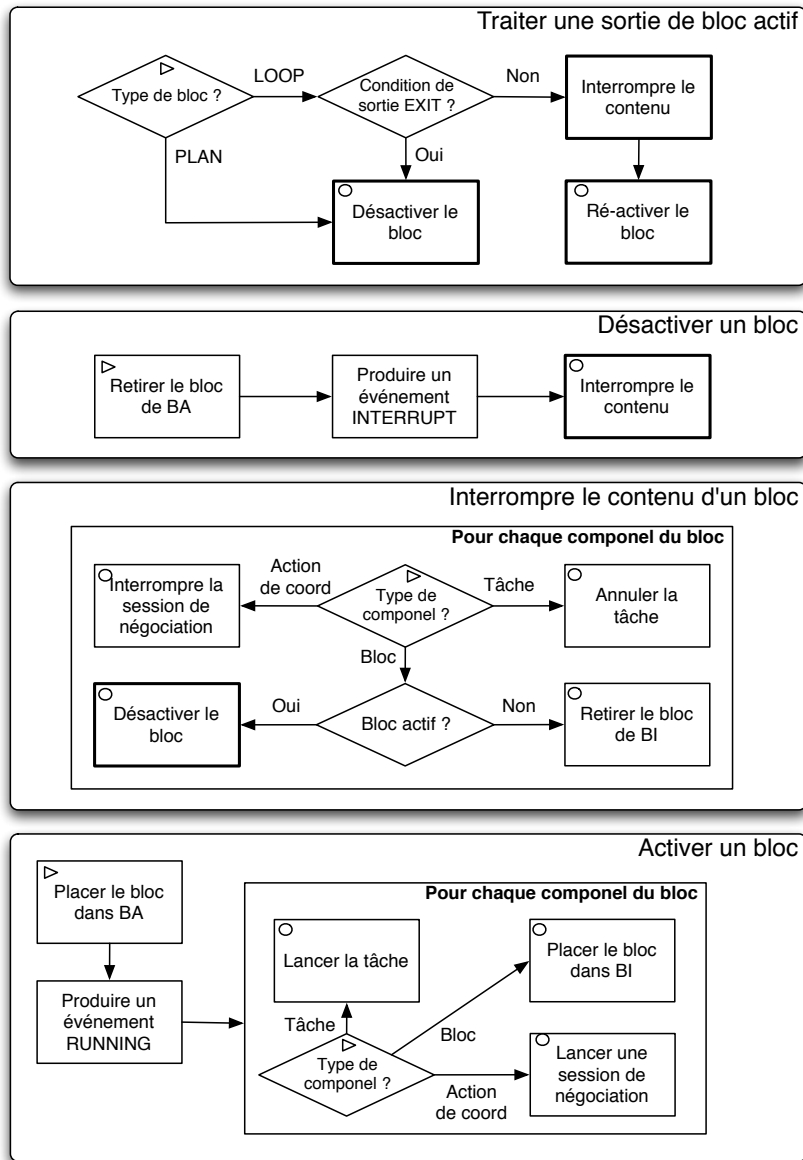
Traiter une sortie de bloc actif

Type de bloc ?

LOOP

Condition de sortie EXIT ?

Non

Interrompre le contenu

PLAN

Oui

Désactiver le bloc

Ré-activer le bloc

Désactiver un bloc

Retirer le bloc de BA

Produire un événement INTERRUPT

Interrompre le contenu

Interrompre le contenu d'un bloc

**Pour chaque componel du bloc**

Interrompre la session de négociation

Action de coord

Type de componel ?

Tâche

Annuler la tâche

Bloc

Désactiver le bloc

Oui

Bloc actif ?

Non

Retirer le bloc de BI

Activer un bloc

Placer le bloc dans BA

**Pour chaque componel du bloc**

Lancer la tâche

Placer le bloc dans BI

Produire un événement RUNNING

Tâche

Bloc

Type de componel ?

Lancer une session de négociation

Action de coord